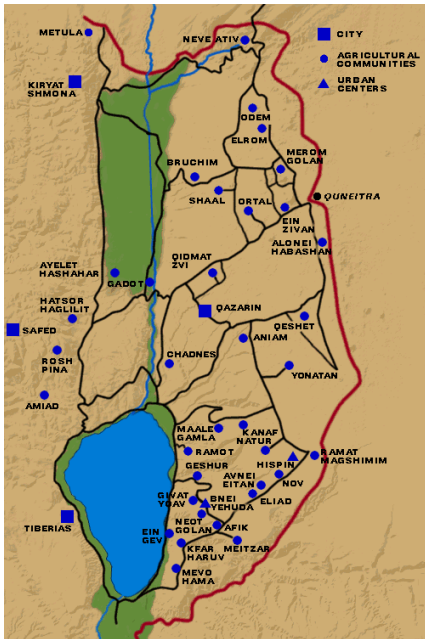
CITY
AGRICULTURAL COMMUNITIES
URBAN CENTERS

METULA
NEVE ATIV
KIRYAT SHMONA
ODEM
ELROM
MEROM GOLAN
BRUCHIM
SHAAL
ORTAL
QUNEITRA
EIN ZIVAN
ALONEI HABASHAN
QIDMAT ZVI
AYELET HASHAHAR
GADOT
HATSOR HAGLILIT
QAZARIN
SAFED
QESHET
ROSH PINA
CHADNES
ANIAM
YONATAN
AMIAD
MAALE GAMLA
KANAF
NATUR
RAMOT
GESHUR
HISPIN
RAMAT MAGSHIMIM
AVNEI EITAN
NOV
GIVAT YOAV
BNEI YEHUDA
ELIAD
TIBERIAS
NEOT GOLAN
EIN GEV
AFIK
KFAR HARUV
MEITZAR
MEVO HAMA